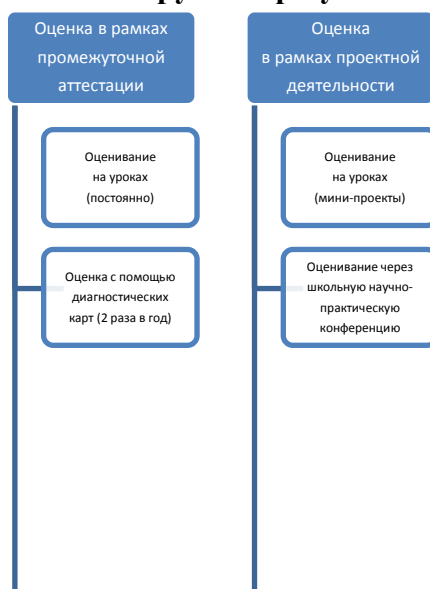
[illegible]

Оценка в рамках промежуточной аттестации

Оценивание на уроках (постоянно)

Оценка с помощью диагностических карт (2 раза в год)

Оценка в рамках проектной деятельности

Оценивание на уроках (мини-проекты)

Оценивание через школьную научно-практическую конференцию